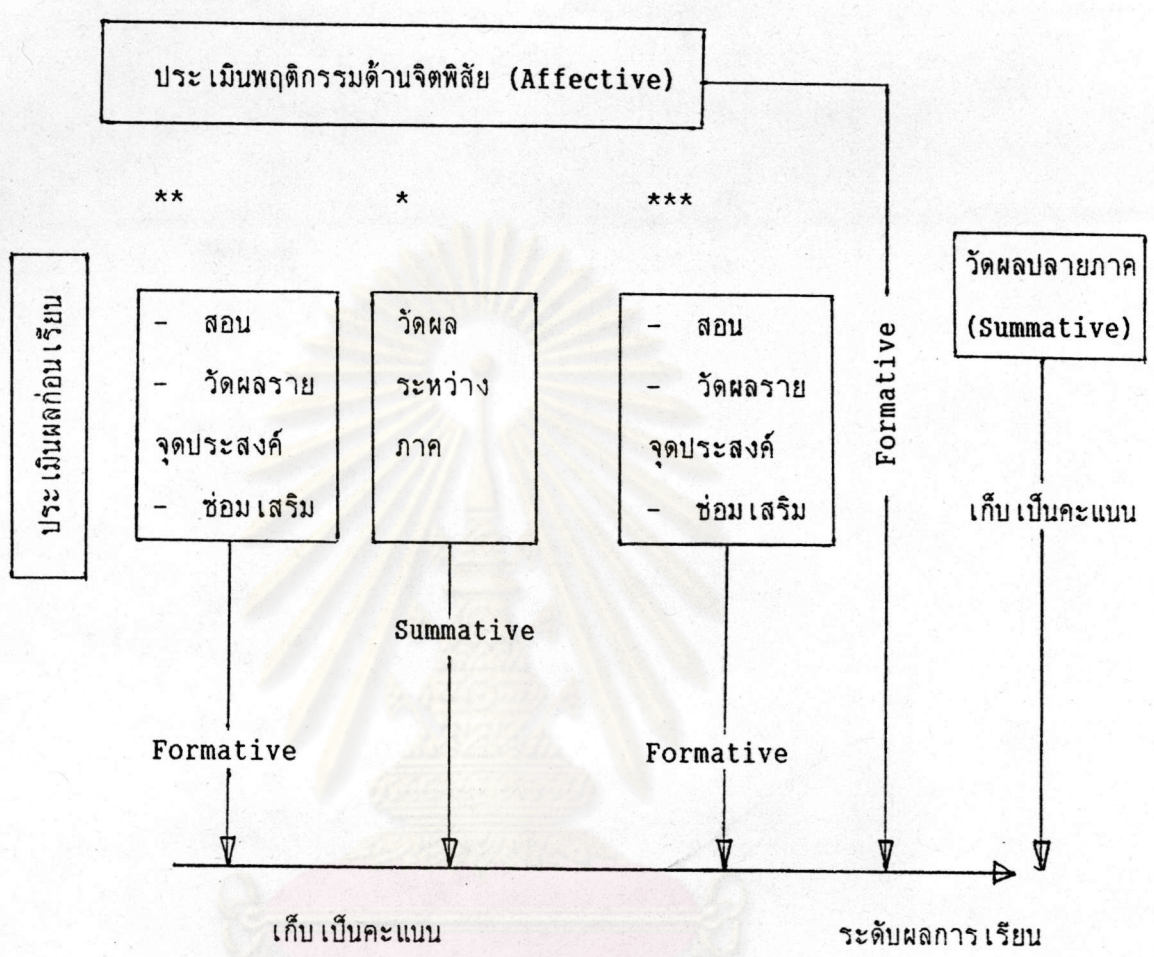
ประเมินพฤติกรรมด้านจิตพิสัย (Affective)

ประเมินผลก่อนเรียน

**

- สอน
- วัดผลรายจุดประสงค์
- ซ่อมเสริม

*

วัดผลระหว่างภาค

***

- สอน
- วัดผลรายจุดประสงค์
- ซ่อมเสริม

Formative

วัดผลปลายภาค (Summative)

เก็บเป็นคะแนน

Summative

Formative

Formative

เก็บเป็นคะแนน

ระดับผลการเรียน